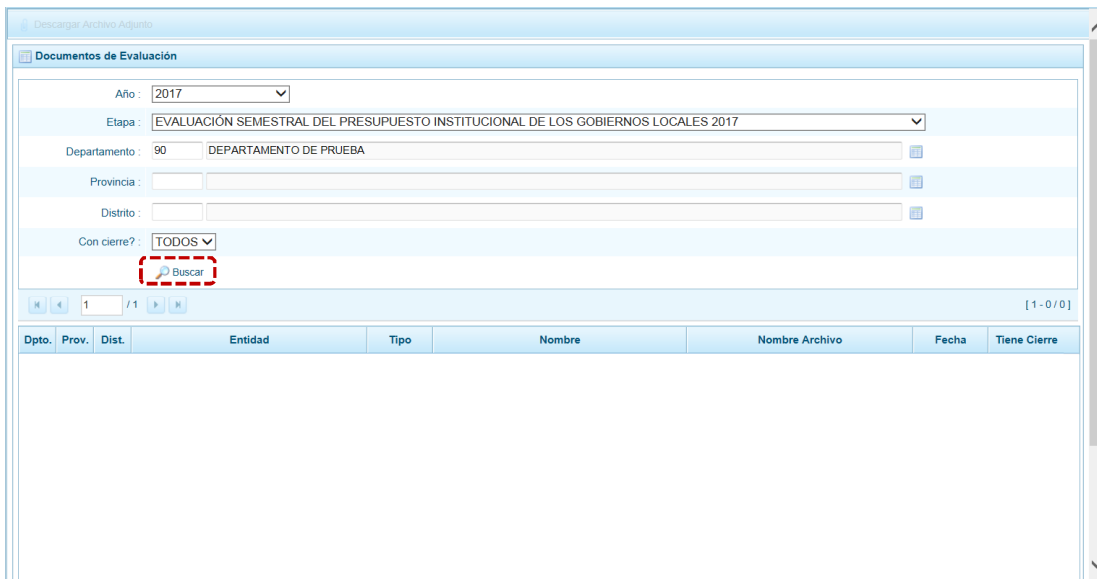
Descargar Archivo Adjunto

Documentos de Evaluación

Año : 2017

Etapa : EVALUACIÓN SEMESTRAL DEL PRESUPUESTO INSTITUCIONAL DE LOS GOBIERNOS LOCALES 2017

Departamento : 90 DEPARTAMENTO DE PRUEBA

Provincia :

Distrito :

Con cierre? : TODOS

Buscar

1 / 1

[ 1 - 0 / 0 ]

| Dpto. | Prov. | Dist. | Entidad | Tipo | Nombre | Nombre Archivo | Fecha | Tiene Cierre |
|---|---|---|---|---|---|---|---|---|